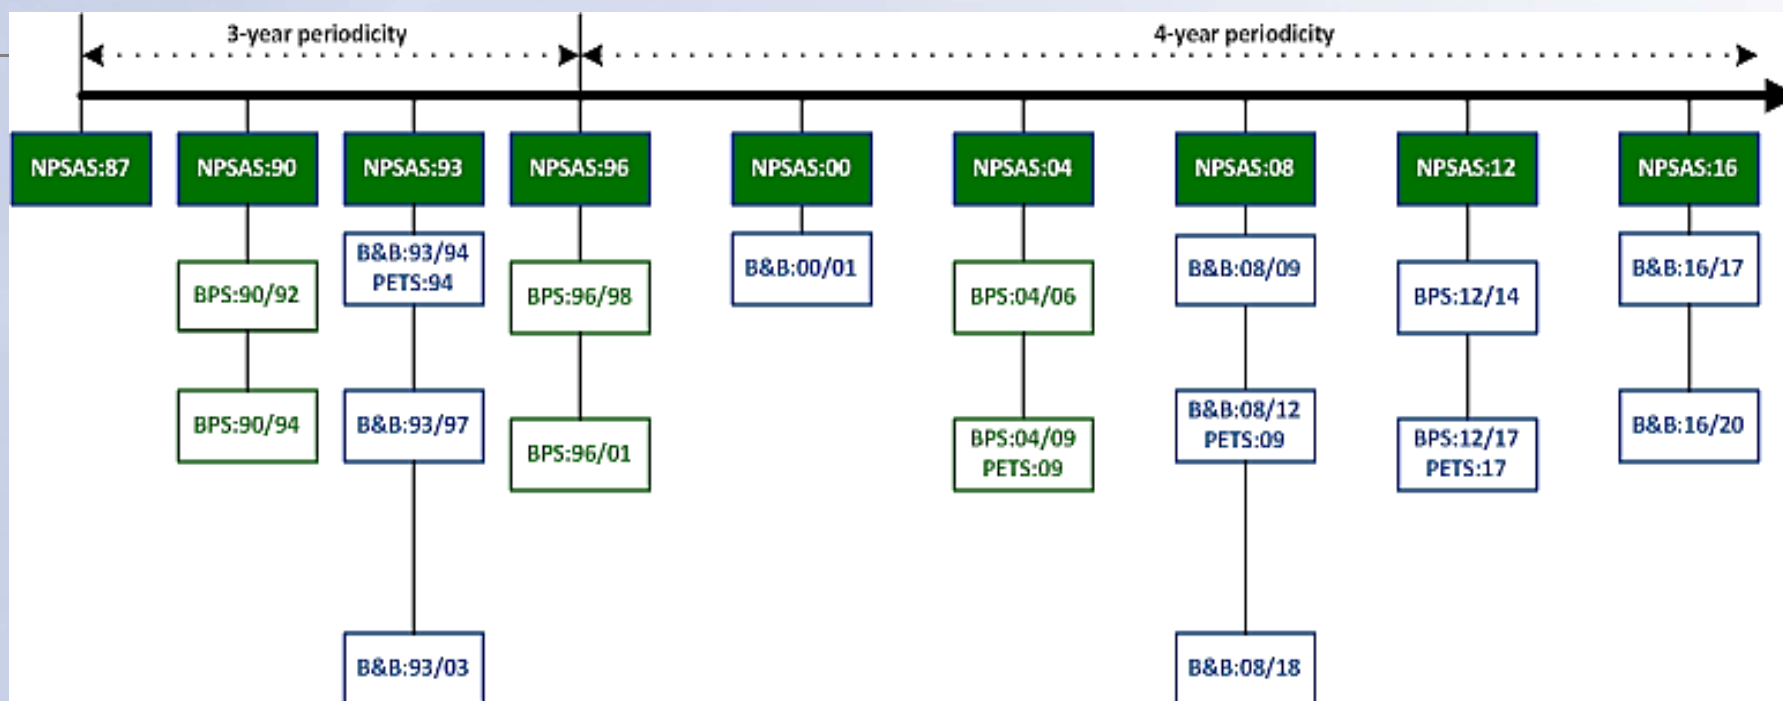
3-year periodicity

4-year periodicity

NPSAS:87

NPSAS:90

BPS:90/92

BPS:90/94

NPSAS:93

B&B:93/94
PETS:94

B&B:93/97

B&B:93/03

NPSAS:96

BPS:96/98

BPS:96/01

NPSAS:00

B&B:00/01

NPSAS:04

BPS:04/06

BPS:04/09
PETS:09

NPSAS:08

B&B:08/09

B&B:08/12
PETS:09

B&B:08/18

NPSAS:12

BPS:12/14

BPS:12/17
PETS:17

NPSAS:16

B&B:16/17

B&B:16/20